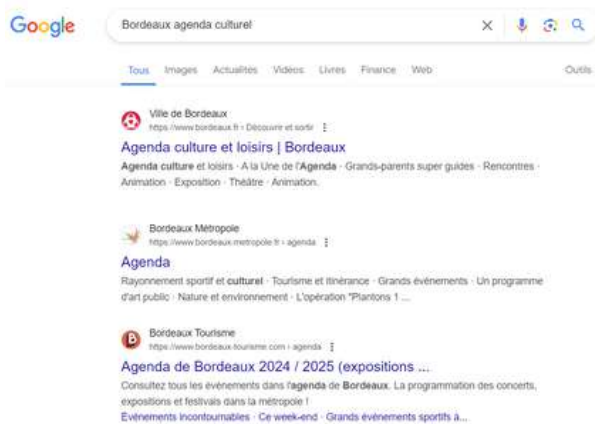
Google

Bordeaux agenda culturel

Tous Images Actualités Vidéos Livres Finance Web Outils

Ville de Bordeaux
https://www.bordeaux.fr › Découvrir et sortir ⋮

Agenda culture et loisirs | Bordeaux

Agenda culture et loisirs · A la Une de l'Agenda · Grands-parents super guides · Rencontres · Animation · Exposition · Théâtre · Animation.

Bordeaux Métropole
https://www.bordeaux-metropole.fr › agenda ⋮

Agenda

Rayonnement sportif et culturel · Tourisme et itinérance · Grands événements · Un programme d'art public · Nature et environnement · L'opération "Plantons 1 ...

Bordeaux Tourisme
https://www.bordeaux-tourisme.com › agenda ⋮

Agenda de Bordeaux 2024 / 2025 (expositions ...

Consultez tous les événements dans l'agenda de Bordeaux. La programmation des concerts, expositions et festivals dans la métropole !

Evénements incontournables · Ce week-end · Grands événements sportifs à...